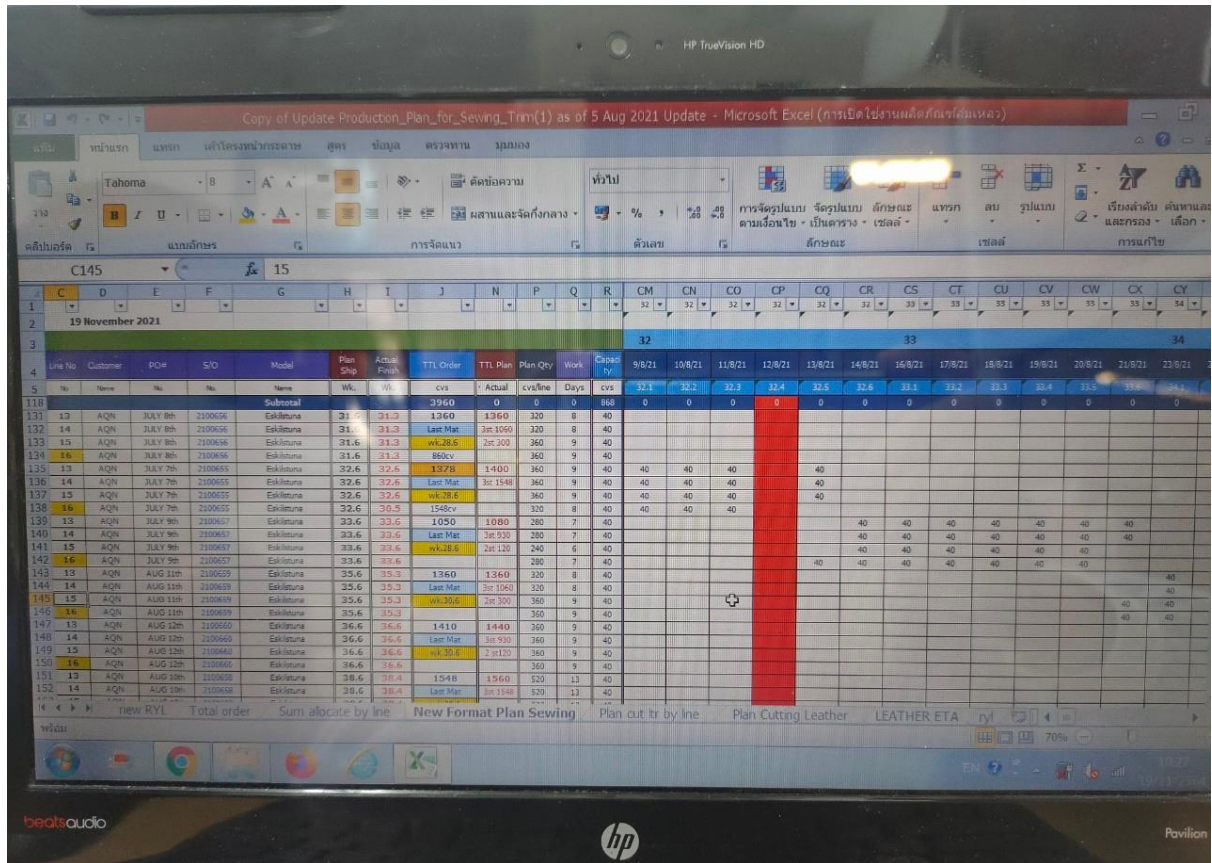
HP TrueVision HD

Copy of Update Production_Plan_for_Sewing_Trim(1) as of 5 Aug 2021 Update - Microsoft Excel (การเปิดใช้งานผลิตภัณฑ์ล้มเหลว)

แฟ้ม หน้าแรก แทรก เค้าโครงหน้ากระดาษ สูตร ข้อมูล ตรวจทาน มุมมอง

Tahoma 8 ตัดข้อความ ทั่วไป ผสานและจัดกึ่งกลาง การจัดรูปแบบตามเงื่อนไข จัดรูปแบบเป็นตาราง ลักษณะเซลล์ แทรก ลบ รูปแบบ เรียงลำดับและกรอง ค้นหาและเลือก

คลิปบอร์ด แบบอักษร การจัดแนว ตัวเลข ลักษณะ เซลล์ การแก้ไข

C145 $f_x$ 15

19 November 2021

| Line No | Customer | PO# | S/O | Model | Plan Ship | Actual Finish | TTL Order | TTL Plan | Plan Qty | Work | Capacity | 9/8/21 | 10/8/21 | 11/8/21 | 12/8/21 | 13/8/21 | 14/8/21 | 16/8/21 | 17/8/21 | 18/8/21 | 19/8/21 | 20/8/21 | 21/8/21 | 23/8/21 |
|---|---|---|---|---|---|---|---|---|---|---|---|---|---|---|---|---|---|---|---|---|---|---|---|---|
| No | Name | No | No | Name | Wk. | Wk. | cvs | Actual | cvs/line | Days | cvs | 32.1 | 32.2 | 32.3 | 32.4 | 32.5 | 32.6 | 33.1 | 33.2 | 33.3 | 33.4 | 33.5 | 33.6 | 34.1 |
| | | | | Subtotal | | | 3960 | 0 | 0 | 0 | 868 | 0 | 0 | 0 | 0 | 0 | 0 | 0 | 0 | 0 | 0 | 0 | 0 | 0 |
| 13 | AQN | JULY 8th | 2100656 | Eskilstuna | 31.6 | 31.3 | 1360 | 1360 | 320 | 8 | 40 | | | | | | | | | | | | | |
| 14 | AQN | JULY 8th | 2100656 | Eskilstuna | 31.6 | 31.3 | Last Mat | 3st 1060 | 320 | 8 | 40 | | | | | | | | | | | | | |
| 15 | AQN | JULY 8th | 2100656 | Eskilstuna | 31.6 | 31.3 | wk.28.6 | 2st 300 | 360 | 9 | 40 | | | | | | | | | | | | | |
| 16 | AQN | JULY 8th | 2100656 | Eskilstuna | 31.6 | 31.3 | 860cv | | 360 | 9 | 40 | | | | | | | | | | | | | |
| 13 | AQN | JULY 7th | 2100655 | Eskilstuna | 32.6 | 32.6 | 1378 | 1400 | 360 | 9 | 40 | 40 | 40 | 40 | | 40 | | | | | | | | |
| 14 | AQN | JULY 7th | 2100655 | Eskilstuna | 32.6 | 32.6 | Last Mat | 3st 1548 | 360 | 9 | 40 | 40 | 40 | 40 | | 40 | | | | | | | | |
| 15 | AQN | JULY 7th | 2100655 | Eskilstuna | 32.6 | 32.6 | wk.28.6 | | 360 | 9 | 40 | 40 | 40 | 40 | | 40 | | | | | | | | |
| 16 | AQN | JULY 7th | 2100655 | Eskilstuna | 32.6 | 30.5 | 1548cv | | 320 | 8 | 40 | 40 | 40 | 40 | | | | | | | | | | |
| 13 | AQN | JULY 9th | 2100657 | Eskilstuna | 33.6 | 33.6 | 1050 | 1080 | 280 | 7 | 40 | | | | | | 40 | 40 | 40 | 40 | 40 | 40 | 40 | |
| 14 | AQN | JULY 9th | 2100657 | Eskilstuna | 33.6 | 33.6 | Last Mat | 3st 930 | 280 | 7 | 40 | | | | | | 40 | 40 | 40 | 40 | 40 | 40 | 40 | |
| 15 | AQN | JULY 9th | 2100657 | Eskilstuna | 33.6 | 33.6 | wk.28.6 | 2st 120 | 240 | 6 | 40 | | | | | | 40 | 40 | 40 | 40 | 40 | 40 | | |
| 16 | AQN | JULY 9th | 2100657 | Subtotal | 33.6 | 33.6 | | | 280 | 7 | 40 | | | | | 40 | 40 | 40 | 40 | 40 | 40 | 40 | | |
| 13 | AQN | AUG 11th | 2100659 | Eskilstuna | 35.6 | 35.3 | 1360 | 1360 | 320 | 8 | 40 | | | | | | | | | | | | | 40 |
| 14 | AQN | AUG 11th | 2100659 | Eskilstuna | 35.6 | 35.3 | Last Mat | 3st 1060 | 320 | 8 | 40 | | | | | | | | | | | | | 40 |
| 15 | AQN | AUG 11th | 2100659 | Eskilstuna | 35.6 | 35.3 | wk.30.6 | 2st 300 | 360 | 9 | 40 | | | | | | | | | | | | 40 | 40 |
| 16 | AQN | AUG 11th | 2100659 | Eskilstuna | 35.6 | 35.3 | | | 360 | 9 | 40 | | | | | | | | | | | | 40 | 40 |
| 13 | AQN | AUG 12th | 2100660 | Eskilstuna | 36.6 | 36.6 | 1410 | 1440 | 360 | 9 | 40 | | | | | | | | | | | | | |
| 14 | AQN | AUG 12th | 2100660 | Eskilstuna | 36.6 | 36.6 | Last Mat | 3st 930 | 360 | 9 | 40 | | | | | | | | | | | | | |
| 15 | AQN | AUG 12th | 2100660 | Eskilstuna | 36.6 | 36.6 | wk.30.6 | 2st120 | 360 | 9 | 40 | | | | | | | | | | | | | |
| 16 | AQN | AUG 12th | 2100660 | Eskilstuna | 36.6 | 36.6 | | | 360 | 9 | 40 | | | | | | | | | | | | | |
| 13 | AQN | AUG 10th | 2100658 | Eskilstuna | 38.6 | 38.4 | 1548 | 1560 | 520 | 13 | 40 | | | | | | | | | | | | | |
| 14 | AQN | AUG 10th | 2100658 | Eskilstuna | 38.6 | 38.4 | Last Mat | 3st 1548 | 520 | 13 | 40 | | | | | | | | | | | | | |

new RYL | Total order | Sum allocate by line | New Format Plan Sewing | Plan cut tr by line | Plan Cutting Leather | LEATHER ETA | ryl

พร้อม 70%

beatsaudio hp Pavilion